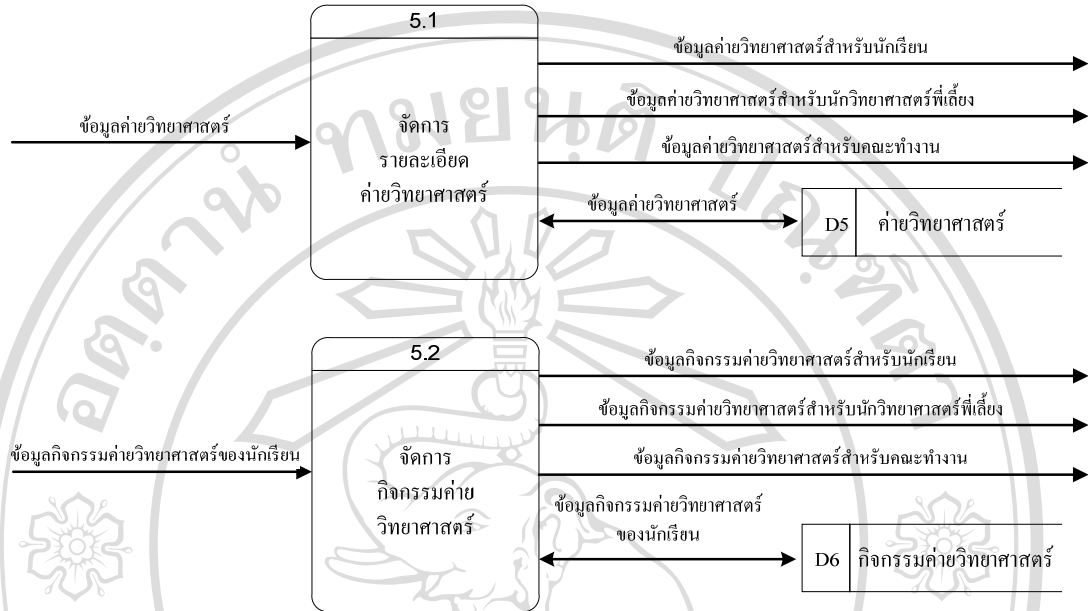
5.1

ข้อมูลค่ายวิทยาศาสตร์

จัดการ
รายละเอียด
ค่ายวิทยาศาสตร์

ข้อมูลค่ายวิทยาศาสตร์สำหรับนักเรียน

ข้อมูลค่ายวิทยาศาสตร์สำหรับนักวิทยาศาสตร์พี่เลี้ยง

ข้อมูลค่ายวิทยาศาสตร์สำหรับคณะทำงาน

ข้อมูลค่ายวิทยาศาสตร์

D5 ค่ายวิทยาศาสตร์

5.2

ข้อมูลกิจกรรมค่ายวิทยาศาสตร์ของนักเรียน

จัดการ
กิจกรรมค่าย
วิทยาศาสตร์

ข้อมูลกิจกรรมค่ายวิทยาศาสตร์สำหรับนักเรียน

ข้อมูลกิจกรรมค่ายวิทยาศาสตร์สำหรับนักวิทยาศาสตร์พี่เลี้ยง

ข้อมูลกิจกรรมค่ายวิทยาศาสตร์สำหรับคณะทำงาน

ข้อมูลกิจกรรมค่ายวิทยาศาสตร์
ของนักเรียน

D6 กิจกรรมค่ายวิทยาศาสตร์